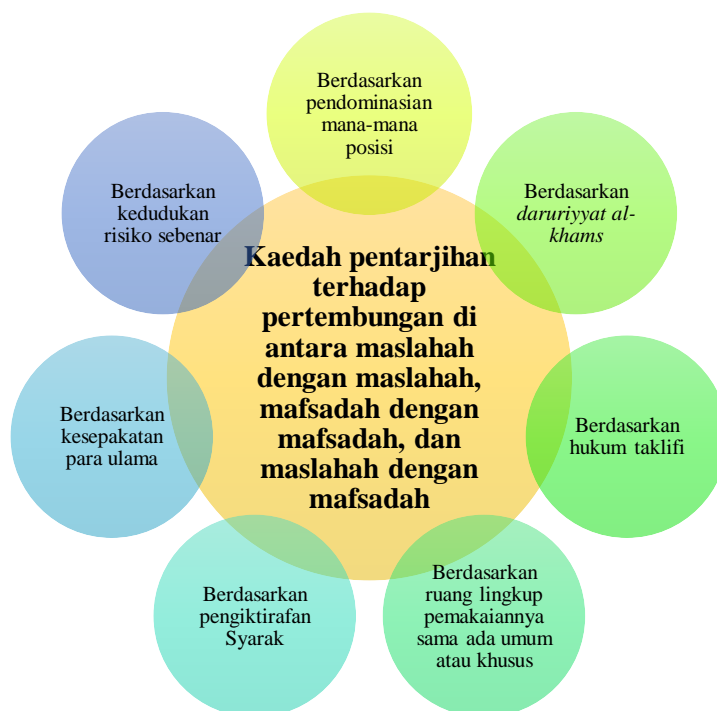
Berdasarkan pendominasian mana-mana posisi

Berdasarkan daruriyyat al-khams

Berdasarkan hukum taklifi

Berdasarkan ruang lingkup pemakaiannya sama ada umum atau khusus

Berdasarkan pengiktirafan Syarak

Berdasarkan kesepakatan para ulama

Berdasarkan kedudukan risiko sebenar

Kaedah pentarjihan terhadap pertembungan di antara maslahah dengan maslahah, mafsadah dengan mafsadah, dan maslahah dengan mafsadah